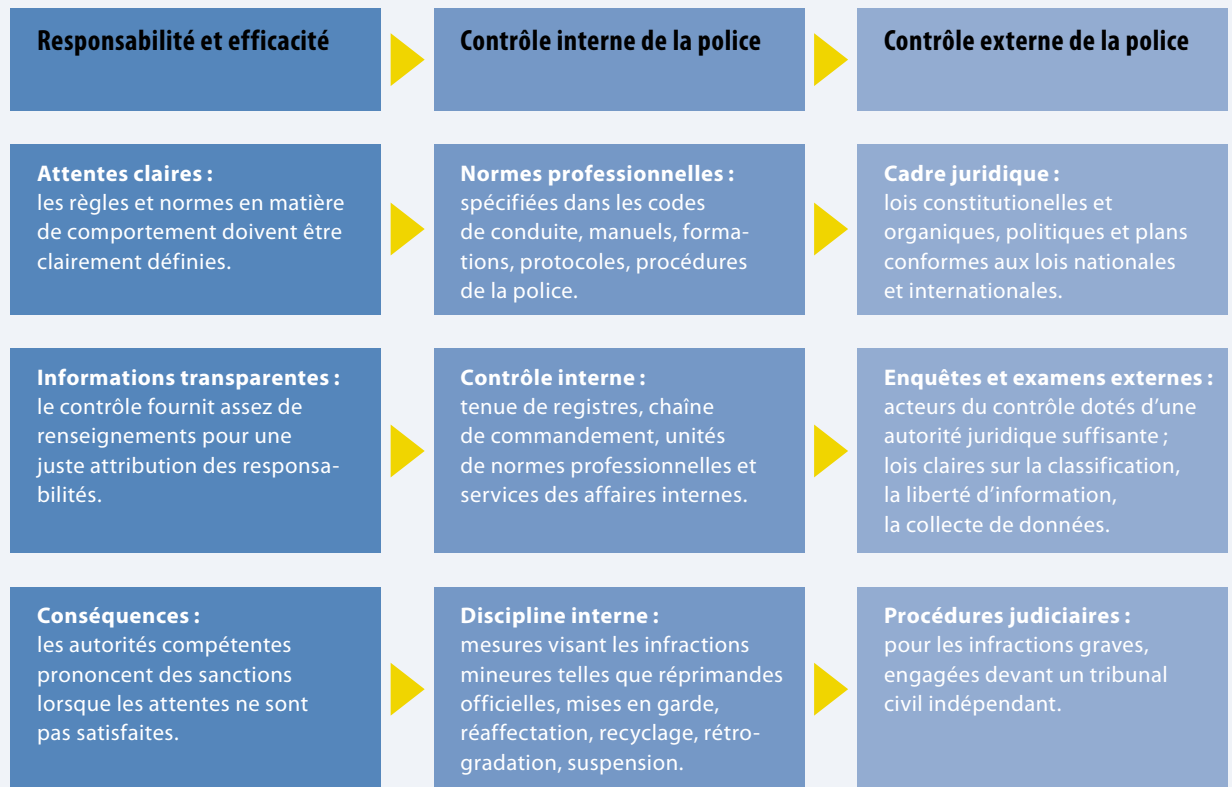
Responsabilité et efficacité

Contrôle interne de la police

Contrôle externe de la police

Attentes claires : les règles et normes en matière de comportement doivent être clairement définies.

Normes professionnelles : spécifiées dans les codes de conduite, manuels, formations, protocoles, procédures de la police.

Cadre juridique : lois constitutionelles et organiques, politiques et plans conformes aux lois nationales et internationales.

Informations transparentes : le contrôle fournit assez de renseignements pour une juste attribution des responsabilités.

Contrôle interne : tenue de registres, chaîne de commandement, unités de normes professionnelles et services des affaires internes.

Enquêtes et examens externes : acteurs du contrôle dotés d'une autorité juridique suffisante ; lois claires sur la classification, la liberté d'information, la collecte de données.

Conséquences : les autorités compétentes prononcent des sanctions lorsque les attentes ne sont pas satisfaites.

Discipline interne : mesures visant les infractions mineures telles que réprimandes officielles, mises en garde, réaffectation, recyclage, rétrogradation, suspension.

Procédures judiciaires : pour les infractions graves, engagées devant un tribunal civil indépendant.